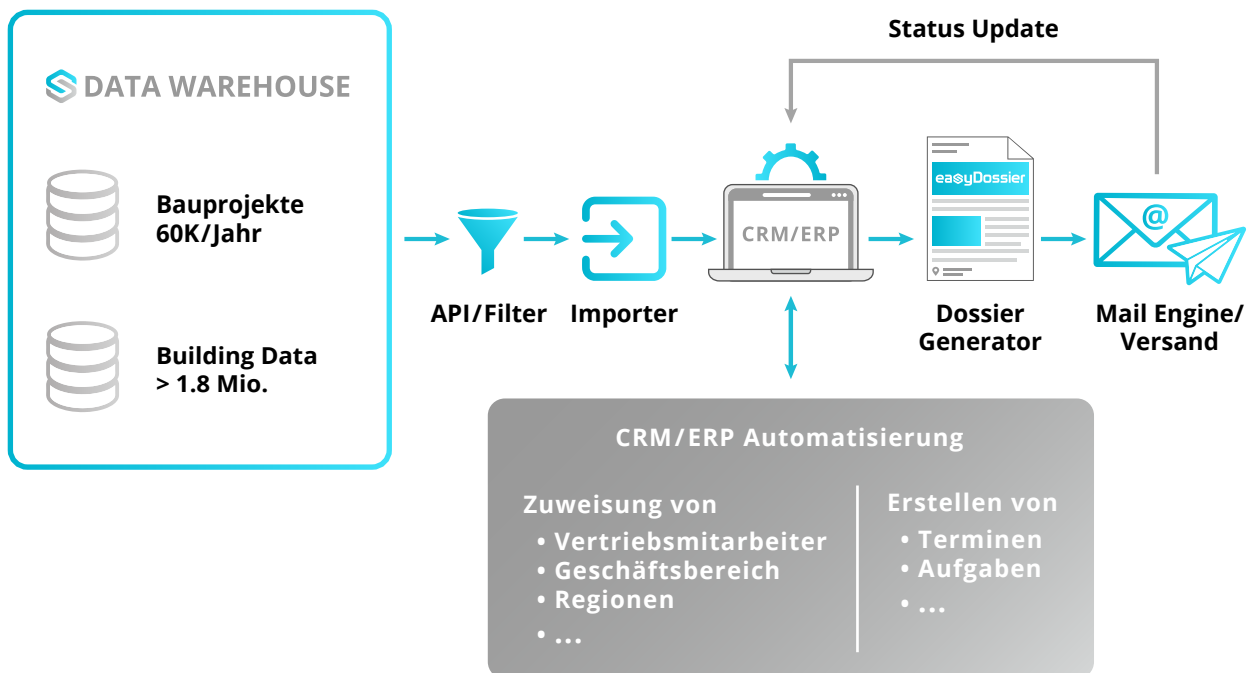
DATA WAREHOUSE

Bauprojekte
60K/Jahr

Building Data
> 1.8 Mio.

Status Update

API/Filter

Importer

CRM/ERP

easyDossier

Dossier Generator

@

Mail Engine/ Versand

CRM/ERP Automatisierung

Zuweisung von
• Vertriebsmitarbeiter
• Geschäftsbereich
• Regionen
• ...

Erstellen von
• Terminen
• Aufgaben
• ...